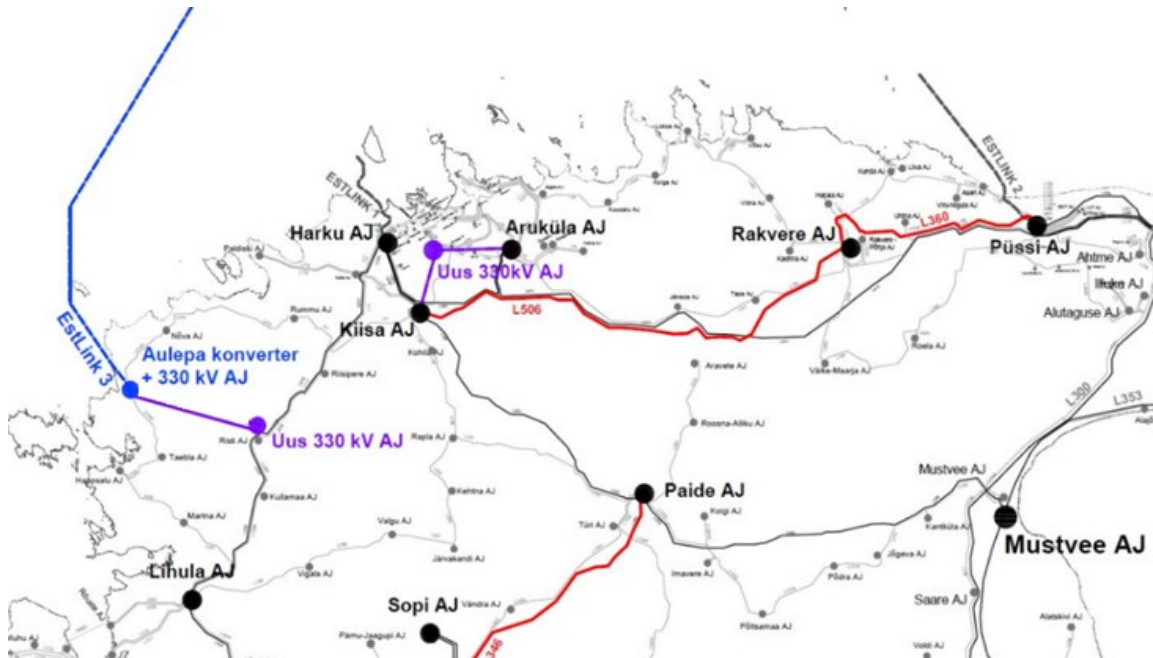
ESTLINK 1
ESTLINK 2
EstLink 3
Harku AJ
Aruküla AJ
Uus 330kV AJ
Rakvere AJ
L360
Püssi AJ
Ahtme AJ
Illuka AJ
Alutaguse AJ
Kiisa AJ
L506
Aulepa konverter + 330 kV AJ
Uus 330 kV AJ
Paldiski AJ
Rummu AJ
Nõva AJ
Risipere AJ
Risti AJ
Taebla AJ
Haapsalu AJ
Kullamaa AJ
Martna AJ
Rapla AJ
Kohila AJ
Aravete AJ
Roosna-Alliku AJ
Väike-Maarja AJ
Roela AJ
Rakvere Põhja AJ
Kadrina AJ
Järvala AJ
Tapa AJ
Paide AJ
Kehtna AJ
Valgu AJ
Järvakandi AJ
Türi AJ
Koigi AJ
Imavere AJ
Jõgeva AJ
Põdra AJ
Põltsamaa AJ
Kantküla AJ
L300
L353
Mustvee AJ
Mustvee AJ
Saare AJ
Alatskivi AJ
Voldi AJ
Lihula AJ
Vigala AJ
Sopi AJ
Vändra AJ
Pärnu-Jaagupi AJ
L346